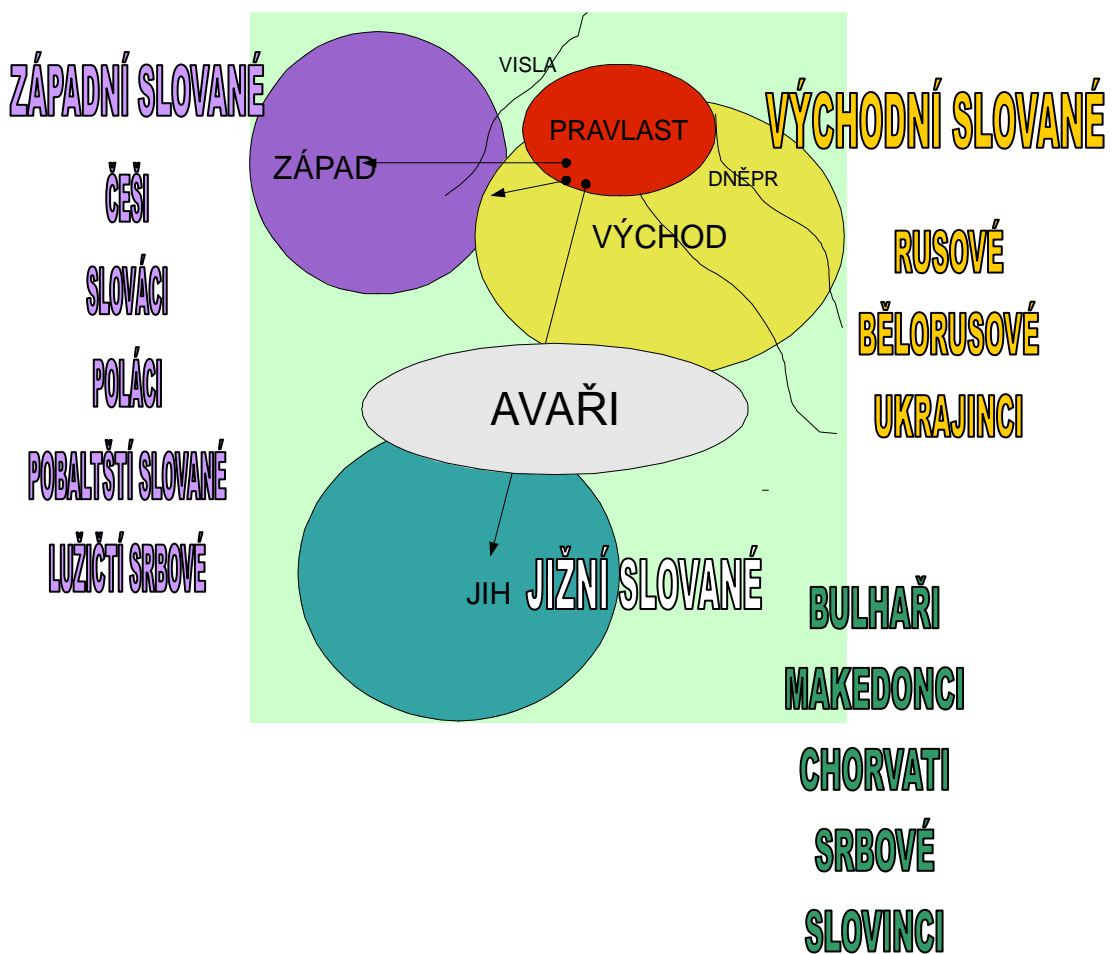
ZÁPADNÍ SLOVANÉ

ČEŠI

SLOVÁCI

POLÁCI

POBALTŠTÍ SLOVANÉ

LUŽIČTÍ SRBOVÉ

VISLA

PRAVLAST

ZÁPAD

DNĚPR

VÝCHOD

AVAŘI

JIH

JIŽNÍ SLOVANÉ

VÝCHODNÍ SLOVANÉ

RUSOVÉ

BĚLORUSOVÉ

UKRAJINCI

BULHAŘI

MAKEDONCI

CHORVATI

SRBOVÉ

SLOVINCI